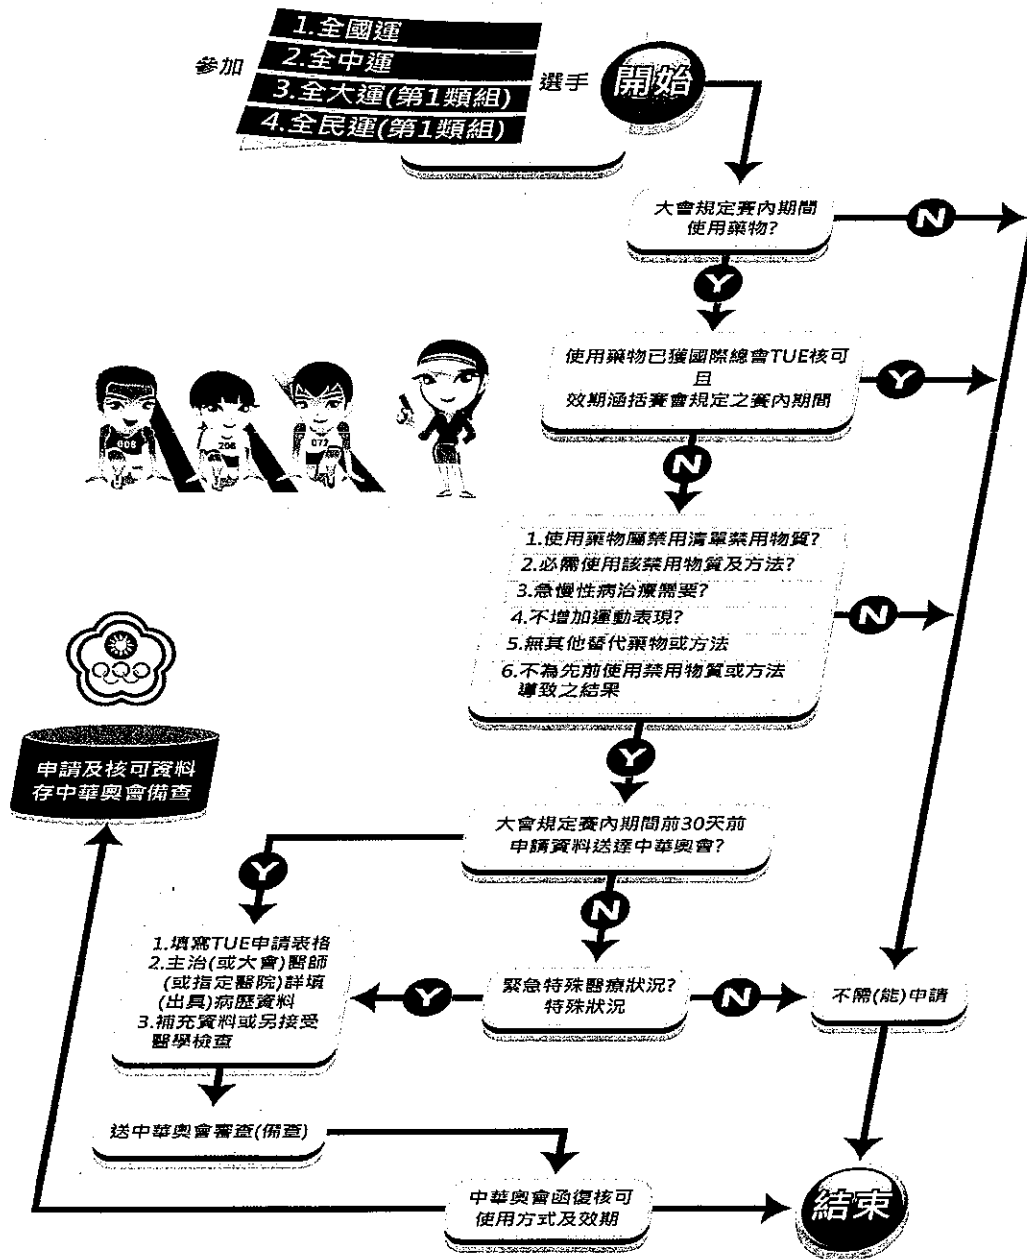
參加
1.全國運
2.全中運
3.全大運(第1類組)
4.全民運(第1類組)
選手
開始

大會規定賽內期間使用藥物?
N
Y

使用藥物已獲國際總會TUE核可且效期涵括賽會規定之賽內期間
Y
N

008 206 072

1.使用藥物屬禁用清單禁用物質?
2.必需使用該禁用物質及方法?
3.急慢性病治療需要?
4.不增加運動表現?
5.無其他替代藥物或方法
6.不為先前使用禁用物質或方法導致之結果
N
Y

申請及核可資料存中華奧會備查

大會規定賽內期間前30天前申請資料送達中華奧會?
Y
N

1.填寫TUE申請表格
2.主治(或大會)醫師(或指定醫院)詳填(出具)病歷資料
3.補充資料或另接受醫學檢查

緊急特殊醫療狀況?特殊狀況
Y
N
不需(能)申請

送中華奧會審查(備查)

中華奧會函復核可使用方式及效期
結束